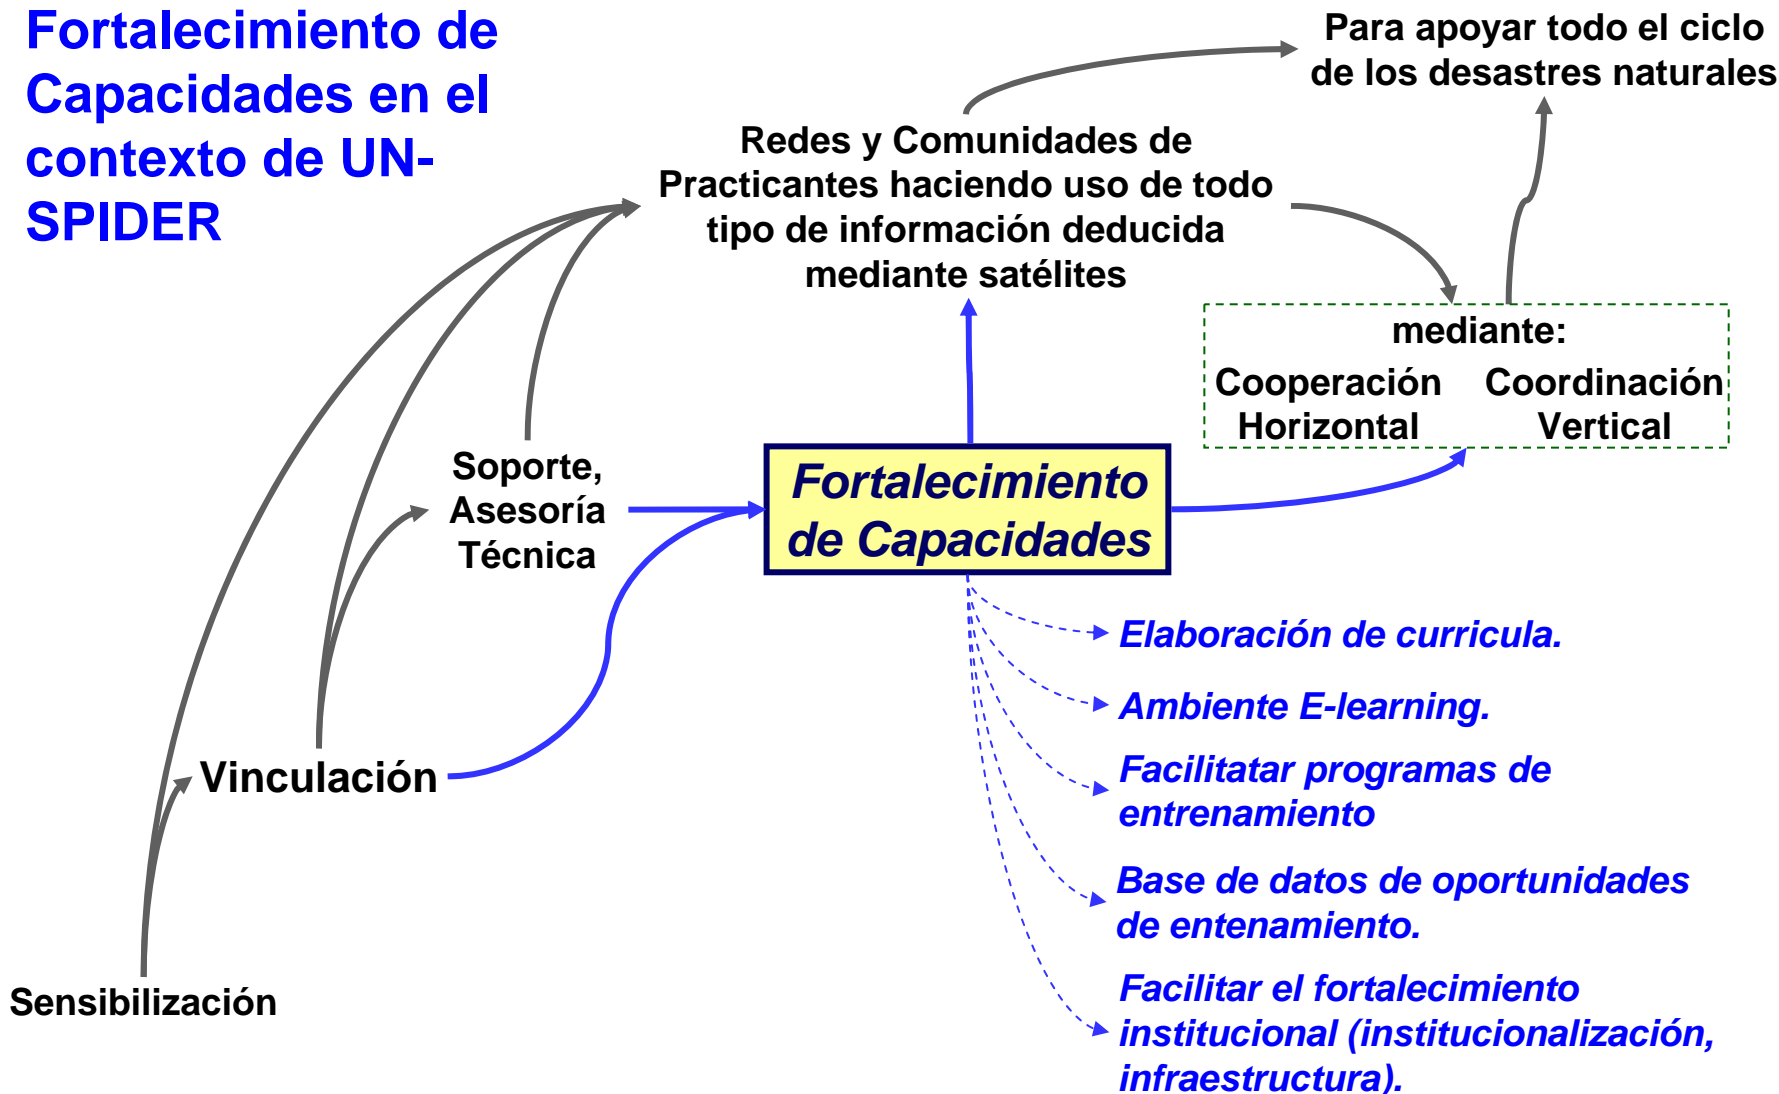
Fortalecimiento de Capacidades en el contexto de UN-SPIDER

Para apoyar todo el ciclo de los desastres naturales

Redes y Comunidades de Practicantes haciendo uso de todo tipo de información deducida mediante satélites

mediante:

Cooperación Horizontal

Coordinación Vertical

Soporte, Asesoría Técnica

Fortalecimiento de Capacidades

Vinculación

Sensibilización

Elaboración de curricula.

Ambiente E-learning.

Facilitatar programas de entrenamiento

Base de datos de oportunidades de entenamiento.

Facilitar el fortalecimiento institucional (institucionalización, infraestructura).